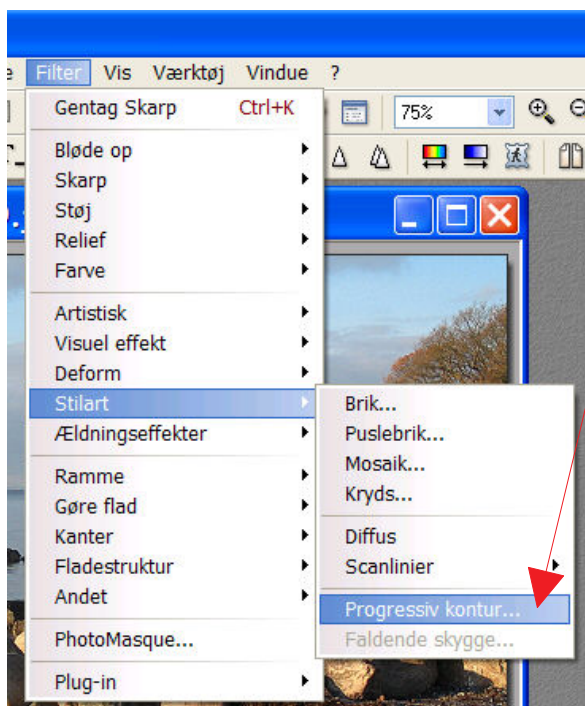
e Filter Vis Værktøj Vindue ?

75%

Gentag Skarp Ctrl+K

Bløde op
Skarp
Støj
Relief
Farve

Artistisk
Visuel effekt
Deform
Stilart
Ældningseffekter

Ramme
Gøre flad
Kanter
Fladestruktur
Andet

PhotoMasque...

Plug-in

Brik...
Puslebrik...
Mosaik...
Kryds...

Diffus
Scanlinier

Progressiv kontur...
Faldende skygge...